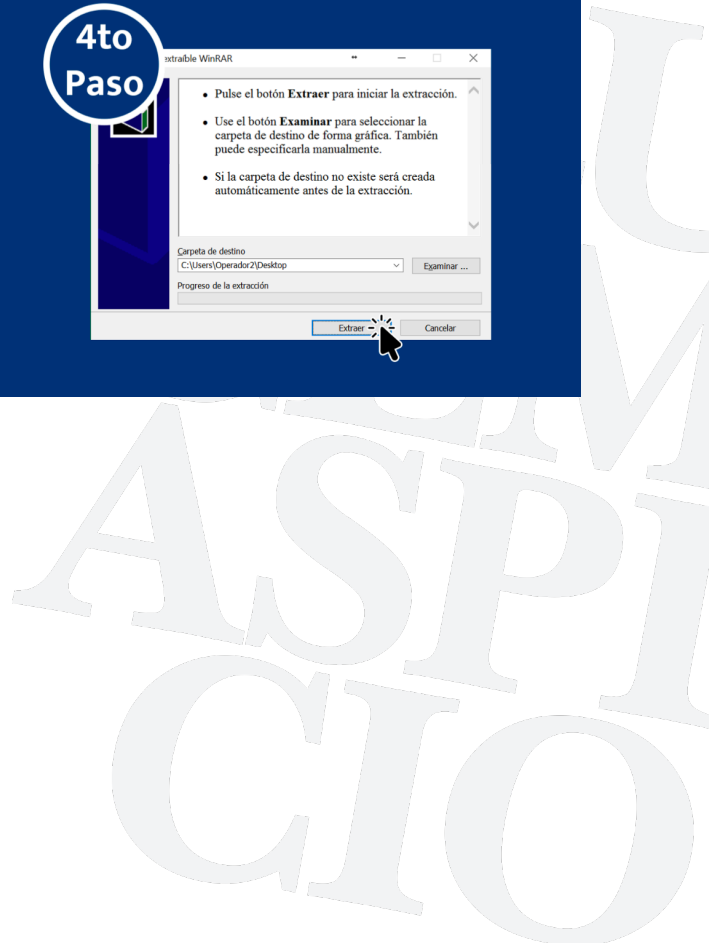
4to Paso

extraíble WinRAR

• Pulse el botón **Extraer** para iniciar la extracción.

• Use el botón **Examinar** para seleccionar la carpeta de destino de forma gráfica. También puede especificarla manualmente.

• Si la carpeta de destino no existe será creada automáticamente antes de la extracción.

Carpeta de destino
C:\Users\Operador2\Desktop
Examinar ...
Progreso de la extracción
Extraer
Cancelar